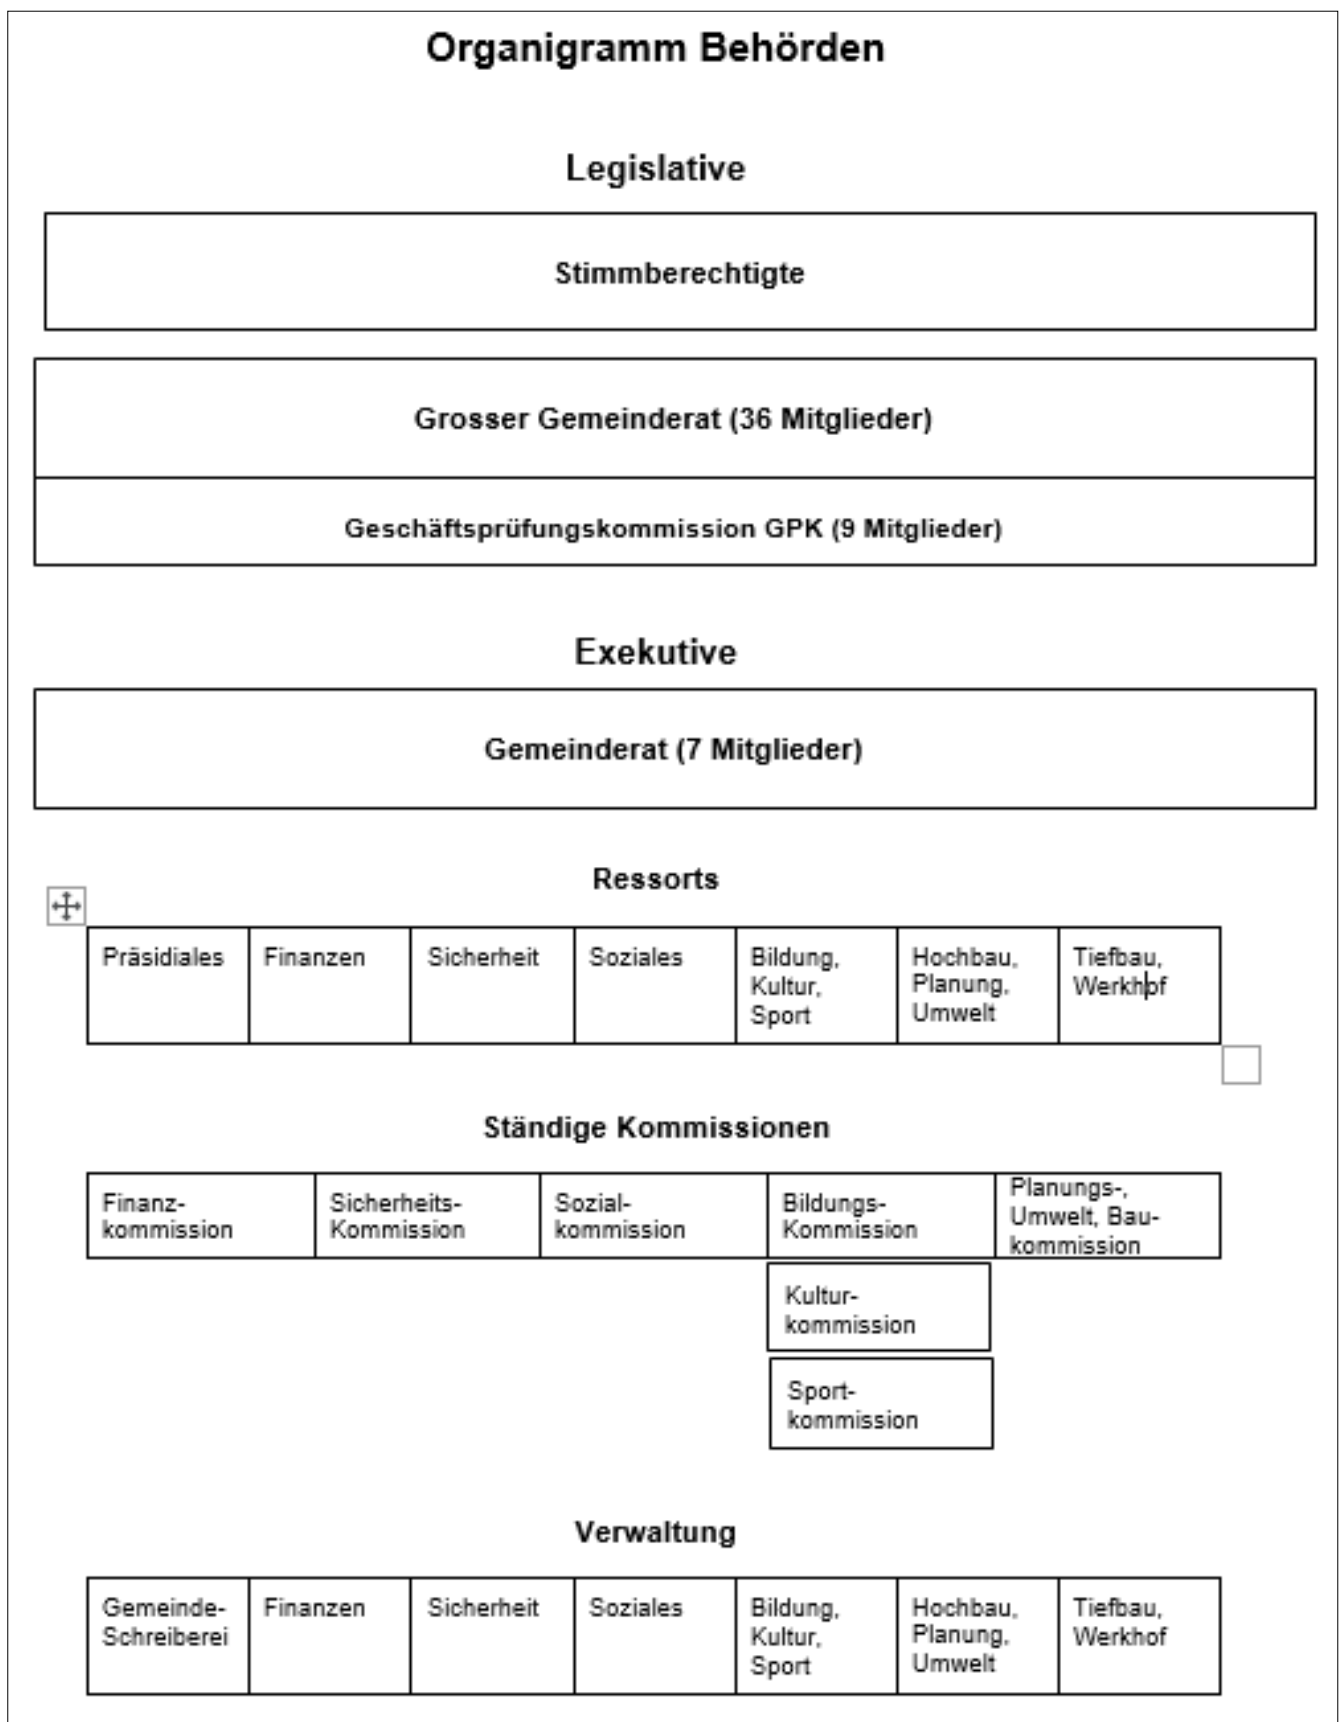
Organigramm Behörden

Legislative

Stimmberechtigte

Grosser Gemeinderat (36 Mitglieder)

Geschäftsprüfungskommission GPK (9 Mitglieder)

Exekutive

Gemeinderat (7 Mitglieder)

Ressorts

| Präsidiales | Finanzen | Sicherheit | Soziales | Bildung, Kultur, Sport | Hochbau, Planung, Umwelt | Tiefbau, Werkhof |
|---|---|---|---|---|---|---|

Ständige Kommissionen

| Finanzkommission | Sicherheits-Kommission | Sozialkommission | Bildungs-Kommission | Planungs-, Umwelt, Baukommission |
|---|---|---|---|---|

Kulturkommission

Sportkommission

Verwaltung

| Gemeinde-Schreiberei | Finanzen | Sicherheit | Soziales | Bildung, Kultur, Sport | Hochbau, Planung, Umwelt | Tiefbau, Werkhof |
|---|---|---|---|---|---|---|